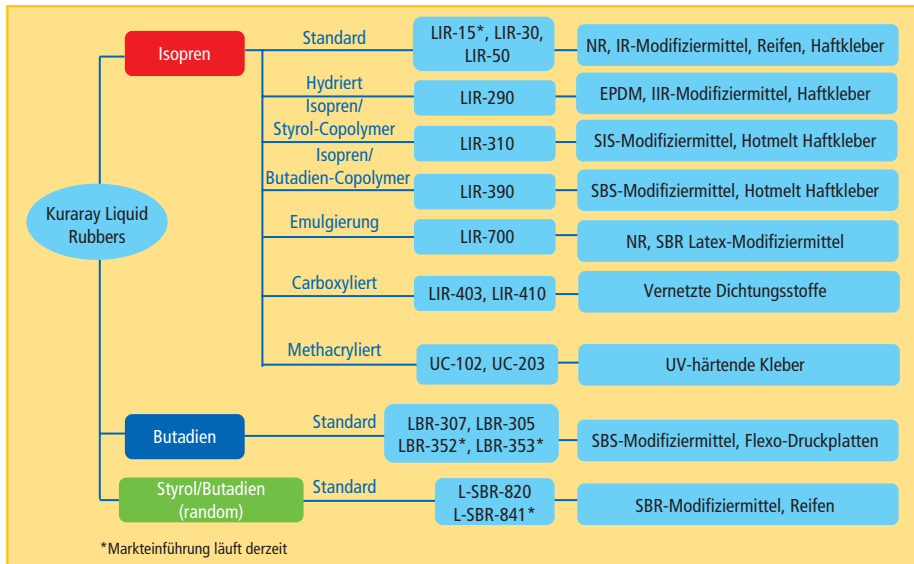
Kuraray Liquid Rubbers

Isopren

Standard
LIR-15*, LIR-30, LIR-50
NR, IR-Modifiziermittel, Reifen, Haftkleber

Hydriert
LIR-290
EPDM, IIR-Modifiziermittel, Haftkleber

Isopren/ Styrol-Copolymer
LIR-310
SIS-Modifiziermittel, Hotmelt Haftkleber

Isopren/ Butadien-Copolymer
LIR-390
SBS-Modifiziermittel, Hotmelt Haftkleber

Emulgierung
LIR-700
NR, SBR Latex-Modifiziermittel

Carboxyliert
LIR-403, LIR-410
Vernetzte Dichtungsstoffe

Methacryliert
UC-102, UC-203
UV-härtende Kleber

Butadien

Standard
LBR-307, LBR-305 LBR-352*, LBR-353*
SBS-Modifiziermittel, Flexo-Druckplatten

Styrol/Butadien (random)

Standard
L-SBR-820 L-SBR-841*
SBR-Modifiziermittel, Reifen

*Markteinführung läuft derzeit